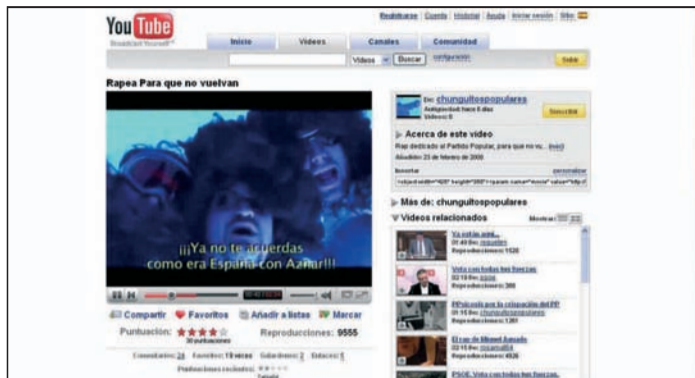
YouTube
Broadcast Yourself™

Registrarse | Cuenta | Historial | Ayuda | Iniciar sesión | Sitio

Inicio | Videos | Canales | Comunidad

Videos | Buscar | configuración

Subir

Rapea Para que no vuelvan

¡¡¡Ya no te acuerdas como era España con Aznar!!!

Compartir | Favoritos | Añadir a listas | Marcar

Puntuación: ★★★★☆ 30 puntuaciones

Reproducciones: 9555

Comentarios: 24 | Favoritos: 18 veces | Galardones: 2 | Enlaces: 5

Puntuaciones recibidas: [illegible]

De: chunguitospopulares
Antigüedad: hace 6 días
Videos: 8

Suscribirse

Acerca de este video
Rap dedicado al Partido Popular, para que no vu... (más)
Añadido: 25 de febrero de 2008

Insertar | personalizar
<object width="425" height="355"><param name="movie" value="http:/

Más de: chunguitospopulares

Videos relacionados

Mostrar:

Ya votas ansi...
01:40 De: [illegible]
Reproducciones: 1520

Vota con todas tus fuerzas
02:16 De: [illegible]
Reproducciones: 398

PPalcoola por la crispación del PP
01:05 De: chunguitospopulares
Reproducciones: 1281

El rap de Manuel Amado
01:43 De: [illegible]
Reproducciones: 4626

PSOE. Vota con todas tus fuerzas